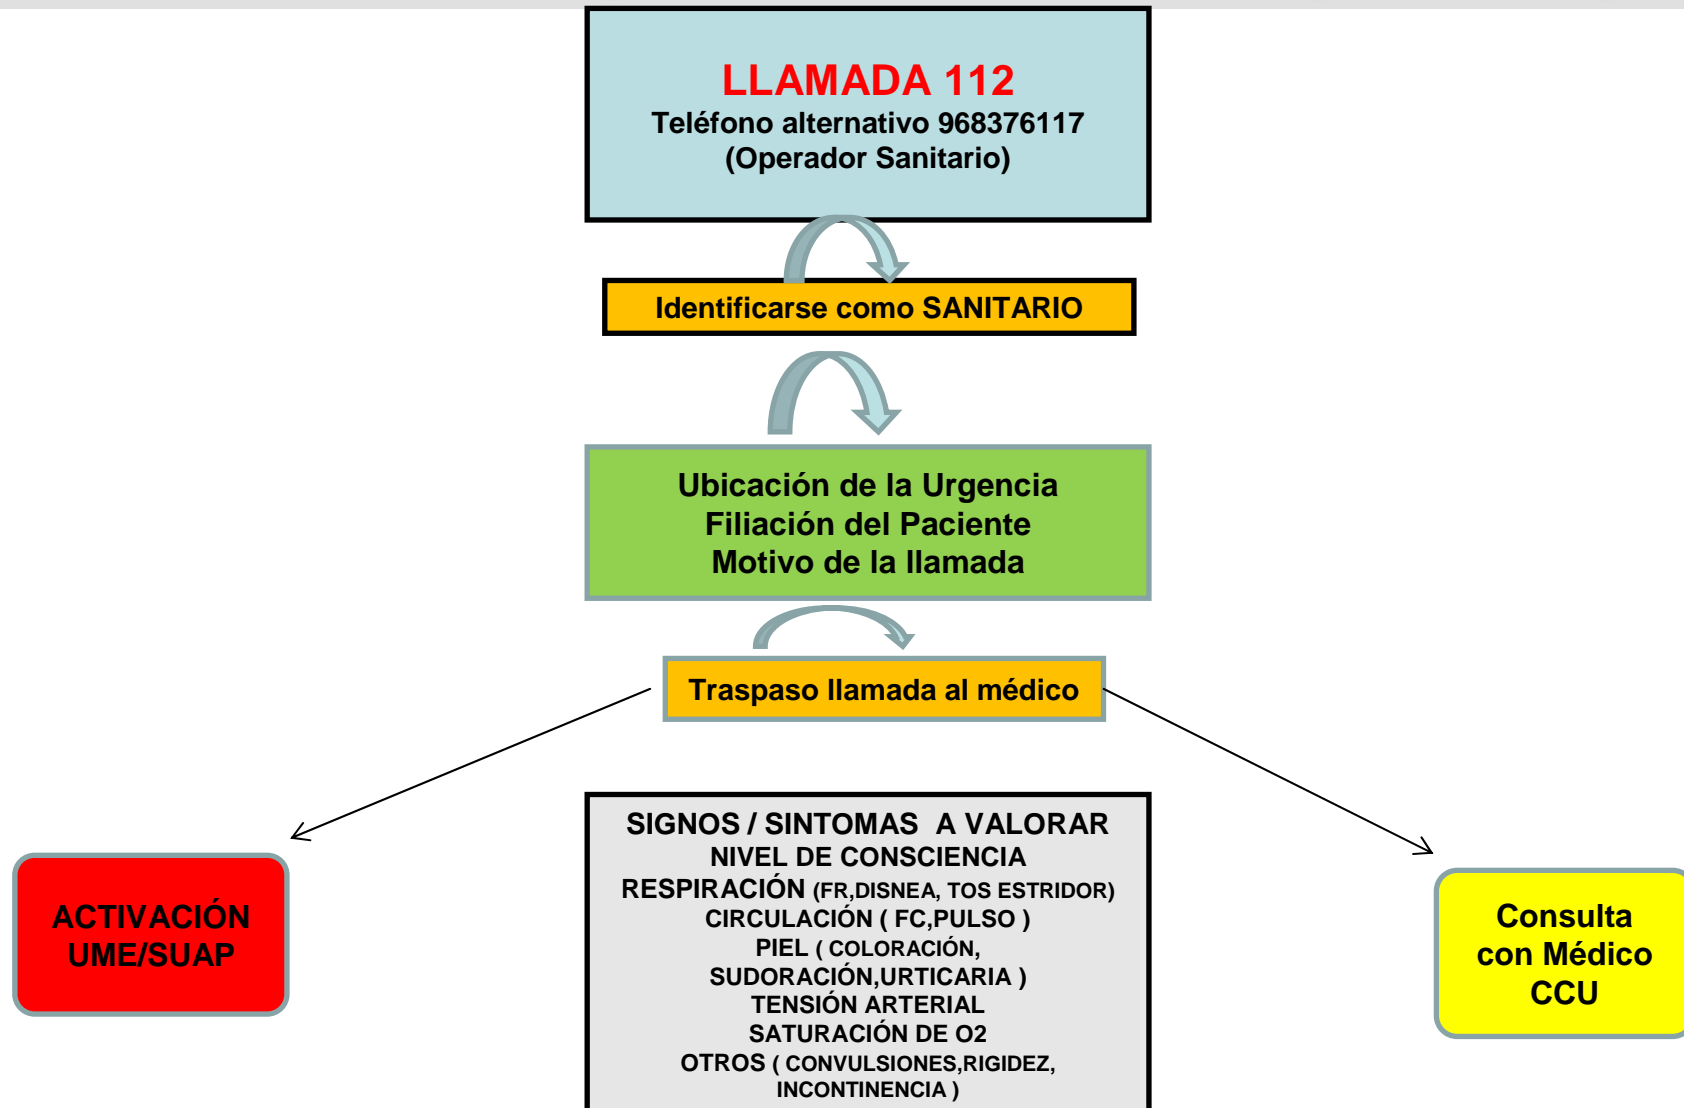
LLAMADA 112
Teléfono alternativo 968376117
(Operador Sanitario)

Identificarse como SANITARIO

Ubicación de la Urgencia
Filiación del Paciente
Motivo de la llamada

Traspaso llamada al médico

ACTIVACIÓN
UME/SUAP

SIGNOS / SINTOMAS A VALORAR
NIVEL DE CONSCIENCIA
RESPIRACIÓN (FR,DISNEA, TOS ESTRIDOR)
CIRCULACIÓN ( FC,PULSO )
PIEL ( COLORACIÓN, SUDORACIÓN,URTICARIA )
TENSIÓN ARTERIAL
SATURACIÓN DE O2
OTROS ( CONVULSIONES,RIGIDEZ, INCONTINENCIA )

Consulta
con Médico
CCU